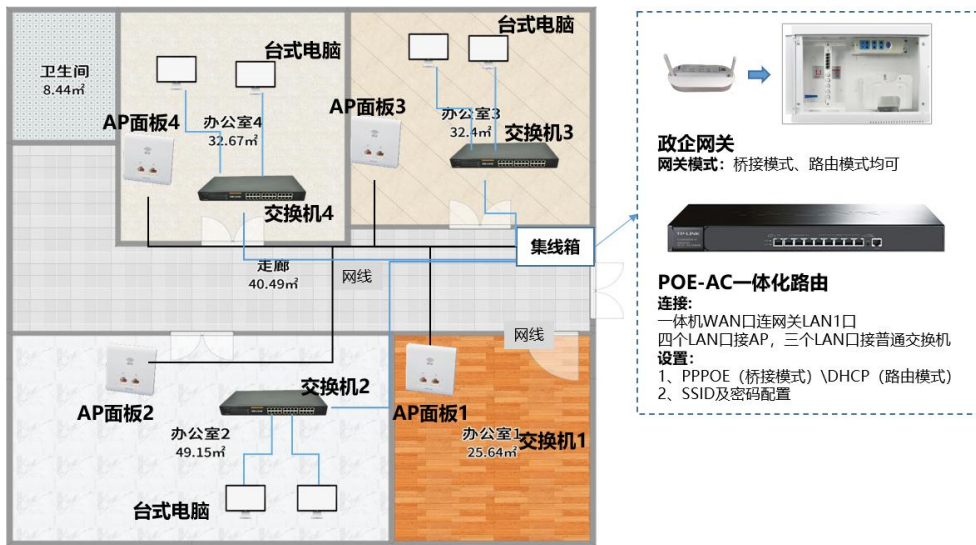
卫生间
8.44㎡

台式电脑

AP面板4

办公室4
32.67㎡

交换机4

AP面板3

台式电脑

办公室3
32.4㎡

交换机3

集线箱

走廊
40.49㎡

网线

网线

AP面板2

交换机2

办公室2
49.15㎡

台式电脑

AP面板1

办公室1
25.64㎡

交换机1

政企网关
网关模式：桥接模式、路由模式均可

POE-AC一体化路由
连接：
一体机WAN口连网关LAN1口
四个LAN口接AP，三个LAN口接普通交换机
设置：
1、PPPOE（桥接模式）\DHCP（路由模式）
2、SSID及密码配置